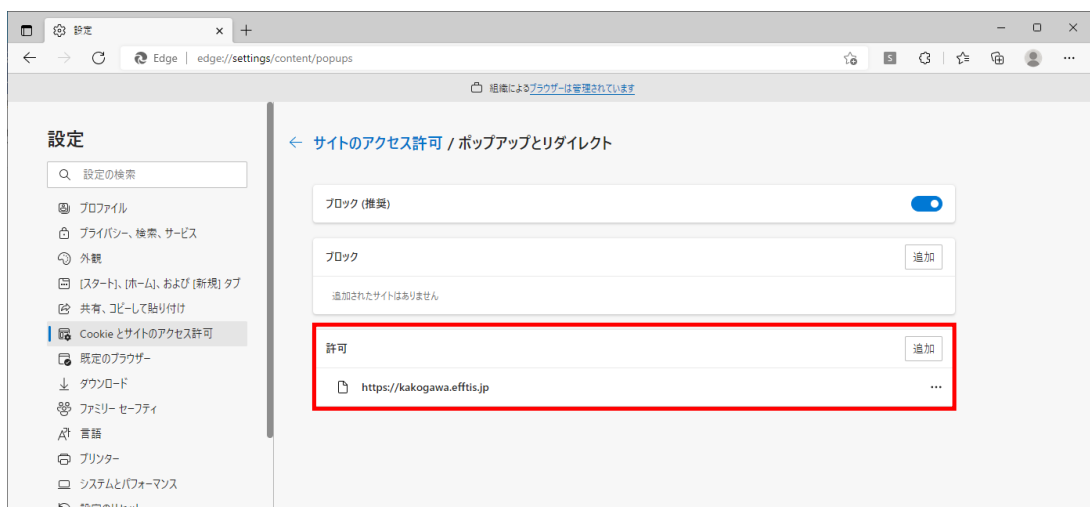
設定

Edge | edge://settings/content/popups

組織によるブラウザーは管理されています

設定

設定の検索

プロファイル
プライバシー、検索、サービス
外観
[スタート]、[ホーム]、および [新規] タブ
共有、コピーして貼り付け
Cookie とサイトのアクセス許可
既定のブラウザー
ダウンロード
ファミリー セーフティ
言語
プリンター
システムとパフォーマンス
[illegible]

← サイトのアクセス許可 / ポップアップとリダイレクト

ブロック (推奨)

ブロック
追加
追加されたサイトはありません

許可
追加
https://kakogawa.efftis.jp
...